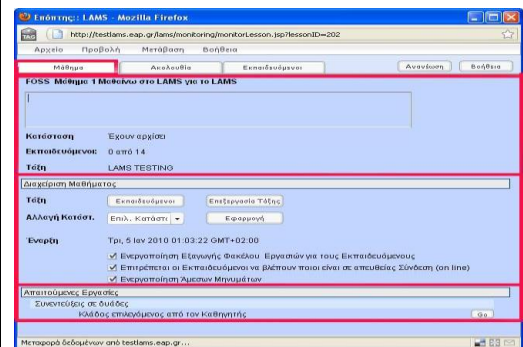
Επόπτης:: LAMS - Mozilla Firefox

http://testlams.eap.gr/lams/monitoring/monitorLesson.jsp?lessonID=202

Αρχείο Προβολή Μετάβαση Βοήθεια

Μάθημα | Ακολουθία | Εκπαιδευόμενοι | Ανανέωση | Βοήθεια

FOSS Μάθημα 1 Μαθαίνω στο LAMS για το LAMS

Κατάσταση | Έχουν αρχίσει
Εκπαιδευόμενοι: | 0 από 14
Τάξη | LAMS TESTING

Διαχείριση Μαθήματος

Τάξη | Εκπαιδευόμενοι | Επεξεργασία Τάξης
Αλλαγή Κατάστ. | Επιλ. Κατάστ | Εφαρμογή

Έναρξη | Τρι, 5 Ιαν 2010 01:03:22 GMT+02:00

Ενεργοποίηση Εξαγωγής Φακέλου Εργασιών για τους Εκπαιδευόμενους
Επιτρέπεται οι Εκπαιδευόμενοι να βλέπουν ποιοι είναι σε απευθείας Σύνδεση (on line)
Ενεργοποίηση Άμεσων Μηνυμάτων

Απαιτούμενες Εργασίες
Συνεντεύξεις σε δυάδες
Κλάδος επιλεγόμενος από τον Καθηγητής | Go

Μεταφορά δεδομένων από testlams.eap.gr...